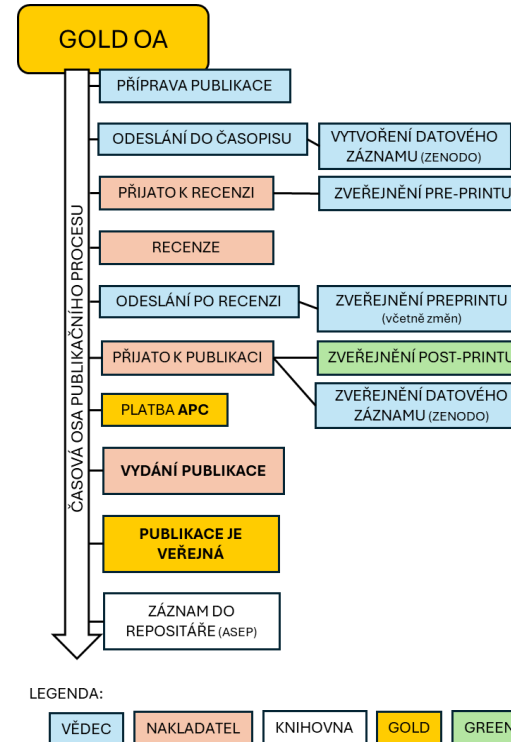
GOLD OA

ČASOVÁ OSA PUBLIKAČNÍHO PROCESU

PŘÍPRAVA PUBLIKACE

ODESLÁNÍ DO ČASOPISU

VYTVOŘENÍ DATOVÉHO ZÁZNAMU (ZENODO)

PŘIJATO K RECENZI

ZVEŘEJNĚNÍ PRE-PRINTU

RECENZE

ODESLÁNÍ PO RECENZI

ZVEŘEJNĚNÍ PREPRINTU (včetně změn)

PŘIJATO K PUBLIKACI

ZVEŘEJNĚNÍ POST-PRINTU

ZVEŘEJNĚNÍ DATOVÉHO ZÁZNAMU (ZENODO)

PLATBA APC

VYDÁNÍ PUBLIKACE

PUBLIKACE JE VEŘEJNÁ

ZÁZNAM DO REPOSITÁŘE (ASEP)

LEGENDA:

VĚDEC NAKLADATEL KNIHOVNA GOLD GREEN